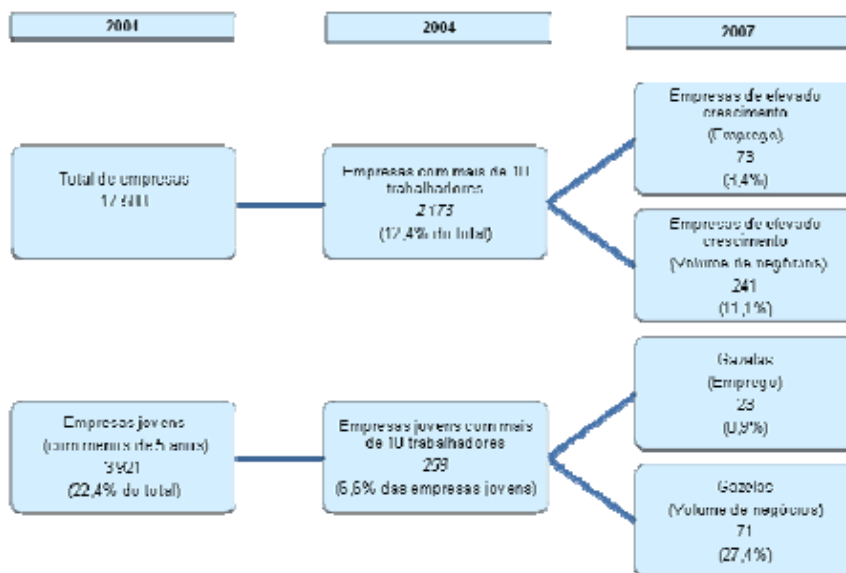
2001

2004

2007

Total de empresas
17 500

Empresas com mais de 10 trabalhadores
2 173
(12,4% do total)

Empresas de elevado crescimento
(Emprego)
73
(3,4%)

Empresas de elevado crescimento
(Volume de negócios)
241
(11,1%)

Empresas jovens
(com menos de 5 anos)
3 921
(22,4% do total)

Empresas jovens com mais de 10 trabalhadores
259
(6,6% das empresas jovens)

Gazelas
(Emprego)
23
(0,9%)

Gazelas
(Volume de negócios)
71
(27,4%)